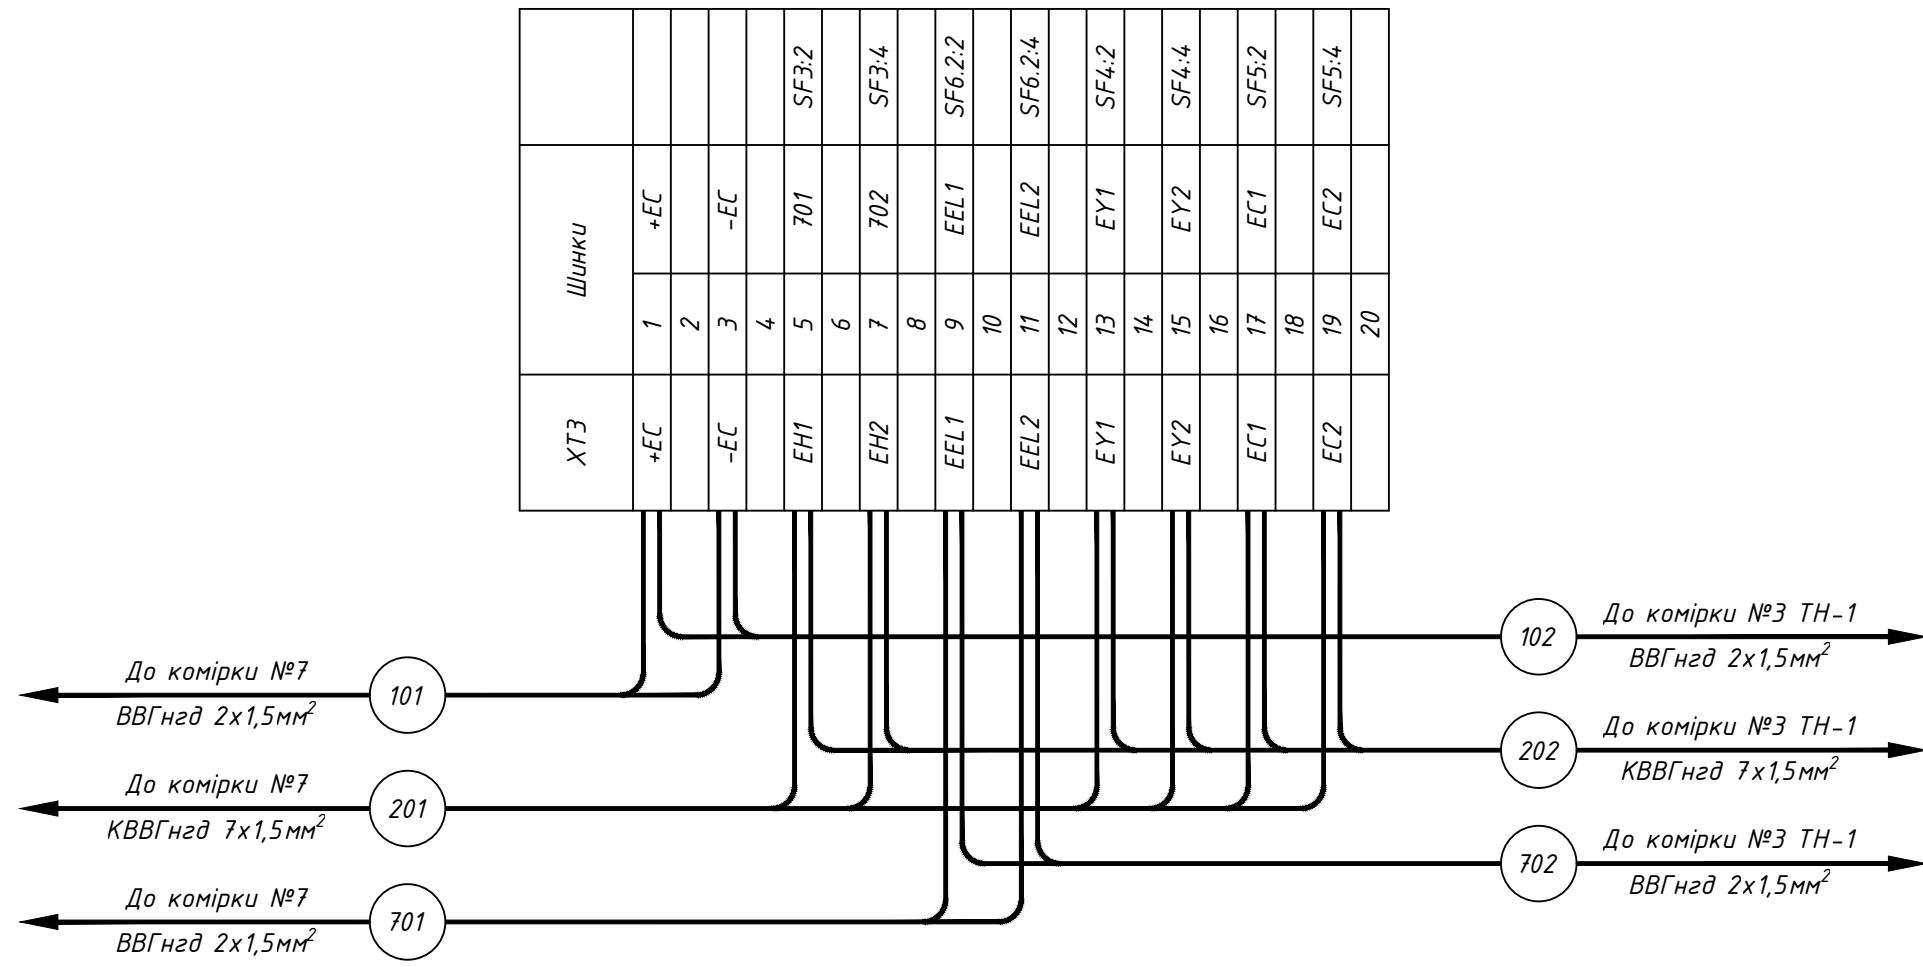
| | | | | | | | | | | | | | | | | | | | | |
|---|---|---|---|---|---|---|---|---|---|---|---|---|---|---|---|---|---|---|---|---|
| | | | | | SF3:2 | | SF3:4 | | SF6.2:2 | | SF6.2:4 | | SF4:2 | | SF4:4 | | SF5:2 | | SF5:4 | |
| Шинки | +EC | | -EC | | 701 | | 702 | | EEL1 | | EEL2 | | EY1 | | EY2 | | EC1 | | EC2 | |
| | 1 | 2 | 3 | 4 | 5 | 6 | 7 | 8 | 9 | 10 | 11 | 12 | 13 | 14 | 15 | 16 | 17 | 18 | 19 | 20 |
| XT3 | +EC | | -EC | | EH1 | | EH2 | | EEL1 | | EEL2 | | EY1 | | EY2 | | EC1 | | EC2 | |

102 До комірки №3 ТН-1 ВВГнгд 2х1,5мм$^2$

До комірки №7 ВВГнгд 2х1,5мм$^2$ 101

202 До комірки №3 ТН-1 КВВГнгд 7х1,5мм$^2$

До комірки №7 КВВГнгд 7х1,5мм$^2$ 201

702 До комірки №3 ТН-1 ВВГнгд 2х1,5мм$^2$

До комірки №7 ВВГнгд 2х1,5мм$^2$ 701